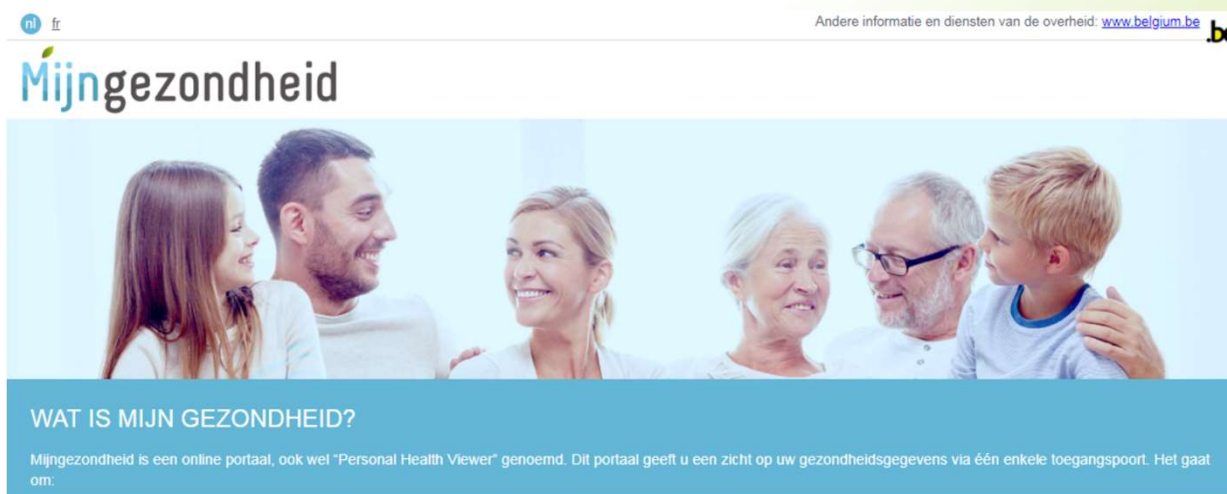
nl fr

Andere informatie en diensten van de overheid: www.belgium.be .be

Mijngezondheid

WAT IS MIJN GEZONDHEID?

Mijngezondheid is een online portaal, ook wel "Personal Health Viewer" genoemd. Dit portaal geeft u een zicht op uw gezondheidsgegevens via één enkele toegangspoort. Het gaat om: